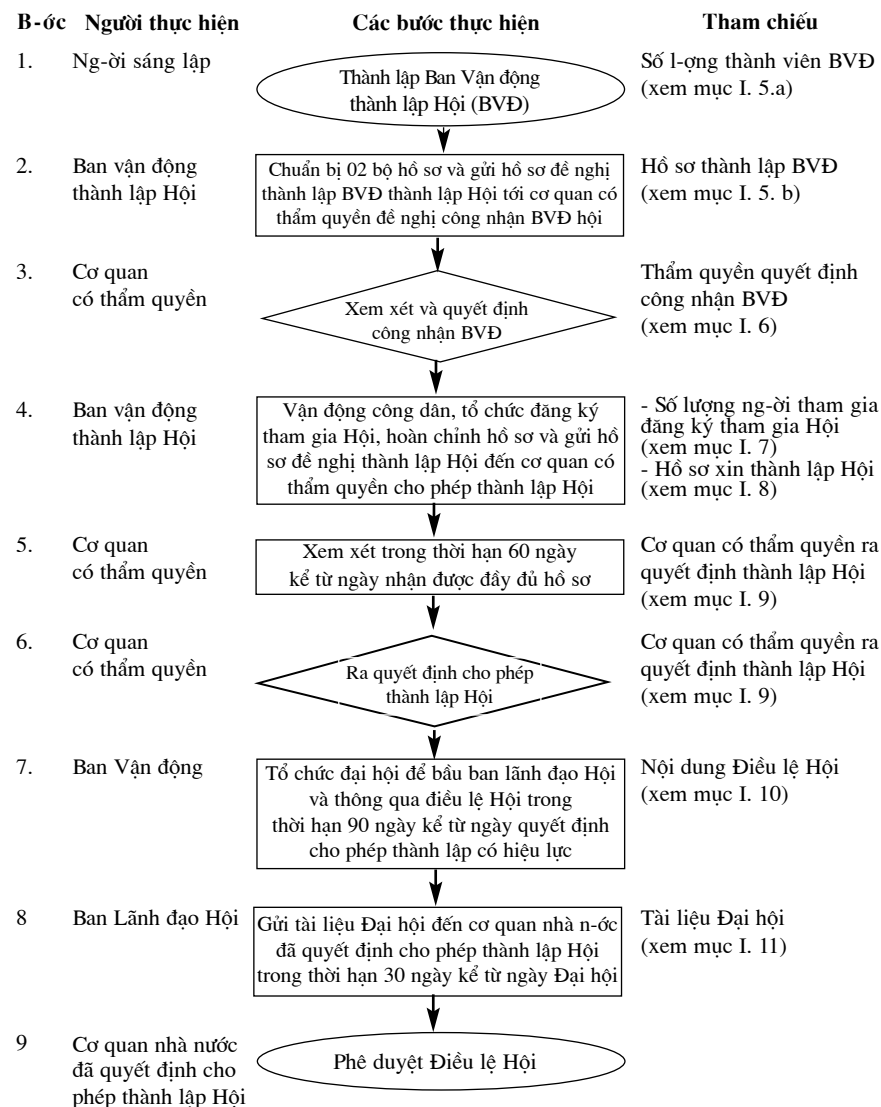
| B-ớc | Người thực hiện | Các bước thực hiện | Tham chiếu |
|---|---|---|---|
| 1. | Ng-ời sáng lập | Thành lập Ban Vận động thành lập Hội (BVĐ) | Số l-ợng thành viên BVĐ (xem mục I. 5.a) |
| 2. | Ban vận động thành lập Hội | Chuẩn bị 02 bộ hồ sơ và gửi hồ sơ đề nghị thành lập BVĐ thành lập Hội tới cơ quan có thẩm quyền để nghị công nhận BVĐ hội | Hồ sơ thành lập BVĐ (xem mục I. 5. b) |
| 3. | Cơ quan có thẩm quyền | Xem xét và quyết định công nhận BVĐ | Thẩm quyền quyết định công nhận BVĐ (xem mục I. 6) |
| 4. | Ban vận động thành lập Hội | Vận động công dân, tổ chức đăng ký tham gia Hội, hoàn chỉnh hồ sơ và gửi hồ sơ đề nghị thành lập Hội đến cơ quan có thẩm quyền cho phép thành lập Hội | - Số lượng ng-ời tham gia đăng ký tham gia Hội (xem mục I. 7) - Hồ sơ xin thành lập Hội (xem mục I. 8) |
| 5. | Cơ quan có thẩm quyền | Xem xét trong thời hạn 60 ngày kể từ ngày nhận được đầy đủ hồ sơ | Cơ quan có thẩm quyền ra quyết định thành lập Hội (xem mục I. 9) |
| 6. | Cơ quan có thẩm quyền | Ra quyết định cho phép thành lập Hội | Cơ quan có thẩm quyền ra quyết định thành lập Hội (xem mục I. 9) |
| 7. | Ban Vận động | Tổ chức đại hội để bầu ban lãnh đạo Hội và thông qua điều lệ Hội trong thời hạn 90 ngày kể từ ngày quyết định cho phép thành lập có hiệu lực | Nội dung Điều lệ Hội (xem mục I. 10) |
| 8 | Ban Lãnh đạo Hội | Gửi tài liệu Đại hội đến cơ quan nhà n-ớc đã quyết định cho phép thành lập Hội trong thời hạn 30 ngày kể từ ngày Đại hội | Tài liệu Đại hội (xem mục I. 11) |
| 9 | Cơ quan nhà nước đã quyết định cho phép thành lập Hội | Phê duyệt Điều lệ Hội | |